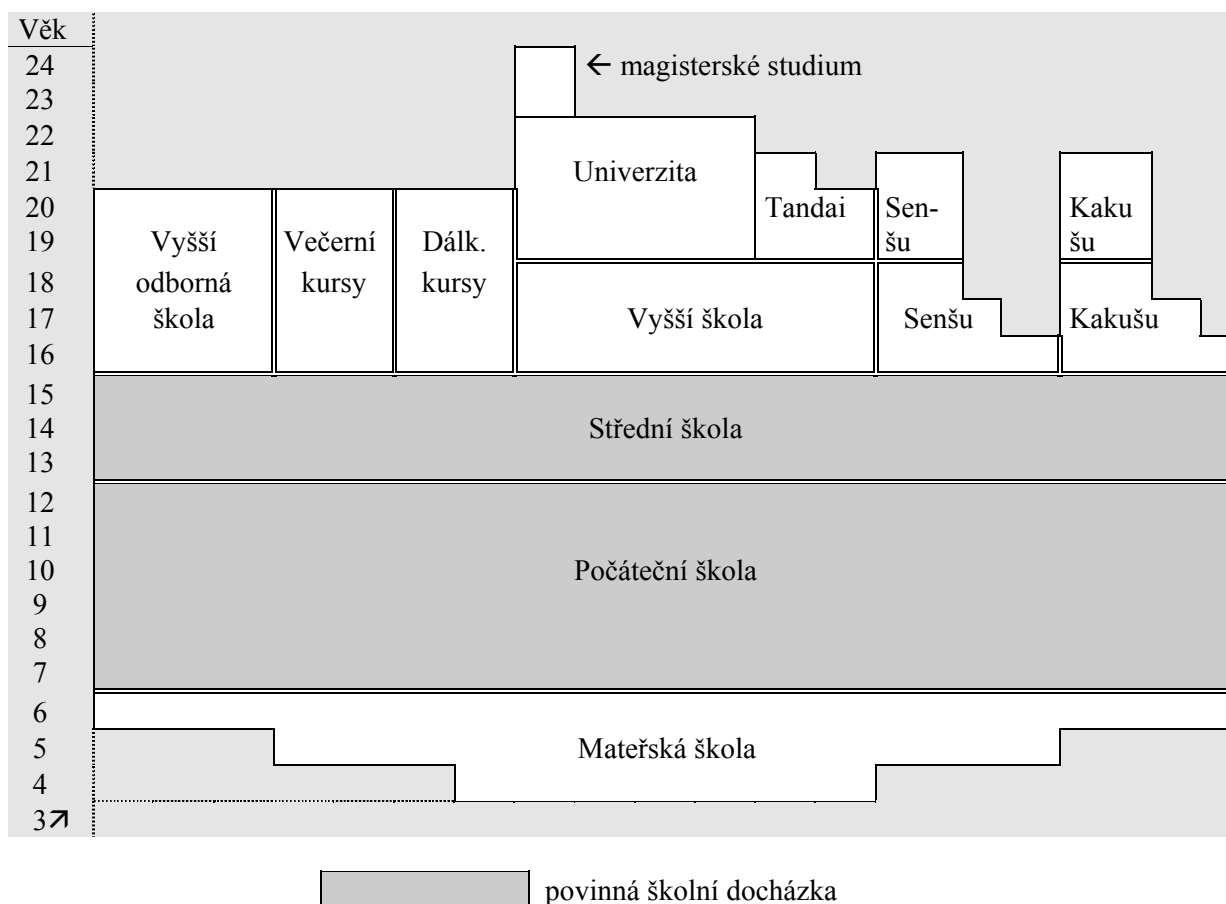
Věk
24
23
22
21
20
19
18
17
16
15
14
13
12
11
10
9
8
7
6
5
4
3↗

← magisterské studium

Univerzita

Tandai

Sen-šu

Kaku šu

Vyšší odborná škola

Večerní kursy

Dálk. kursy

Vyšší škola

Senšu

Kakušu

Střední škola

Počáteční škola

Mateřská škola

povinná školní docházka